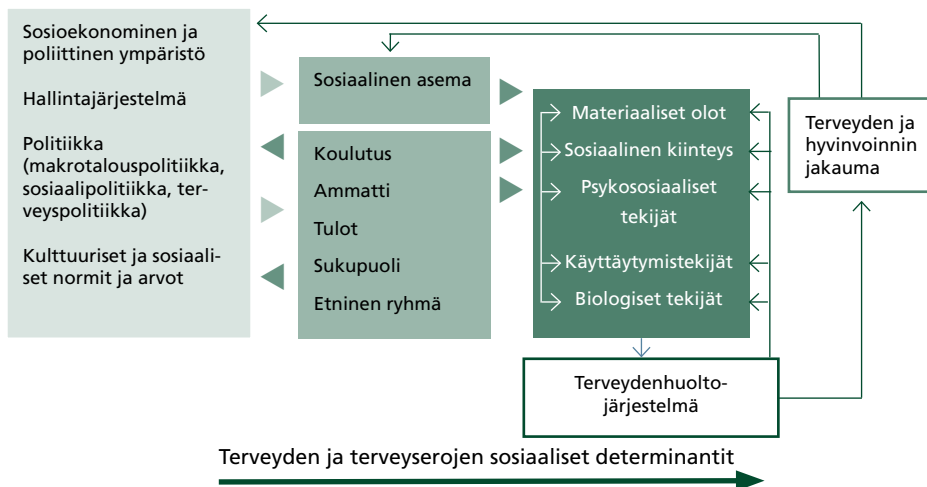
Sosioekonominen ja poliittinen ympäristö

Hallintajärjestelmä

Politiikka (makrotalouspolitiikka, sosiaalipolitiikka, terveyspolitiikka)

Kulttuuriset ja sosiaaliset normit ja arvot

Sosiaalinen asema

Koulutus

Ammatti

Tulot

Sukupuoli

Etninen ryhmä

Materiaaliset olot

Sosiaalinen kiinteys

Psykososiaaliset tekijät

Käyttäytymistekijät

Biologiset tekijät

Terveyden ja hyvinvoinnin jakauma

Terveydenhuoltojärjestelmä

Terveyden ja terveyserojen sosiaaliset determinantit